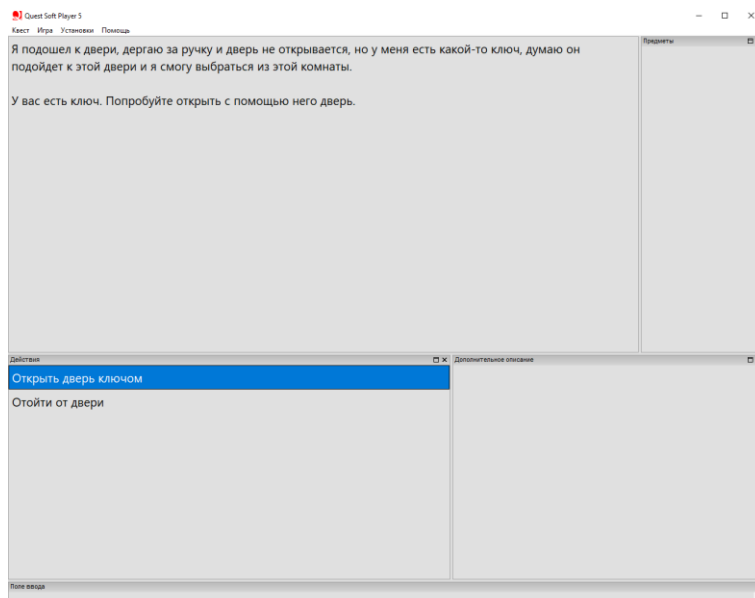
Quest Soft Player 5

Квест Игра Установки Помощь

Я подошел к двери, дергаю за ручку и дверь не открывается, но у меня есть какой-то ключ, думаю он подойдет к этой двери и я смогу выбраться из этой комнаты.

У вас есть ключ. Попробуйте открыть с помощью него дверь.

Предметы

Действия

Открыть дверь ключом

Отойти от двери

Дополнительное описание

Поле ввода